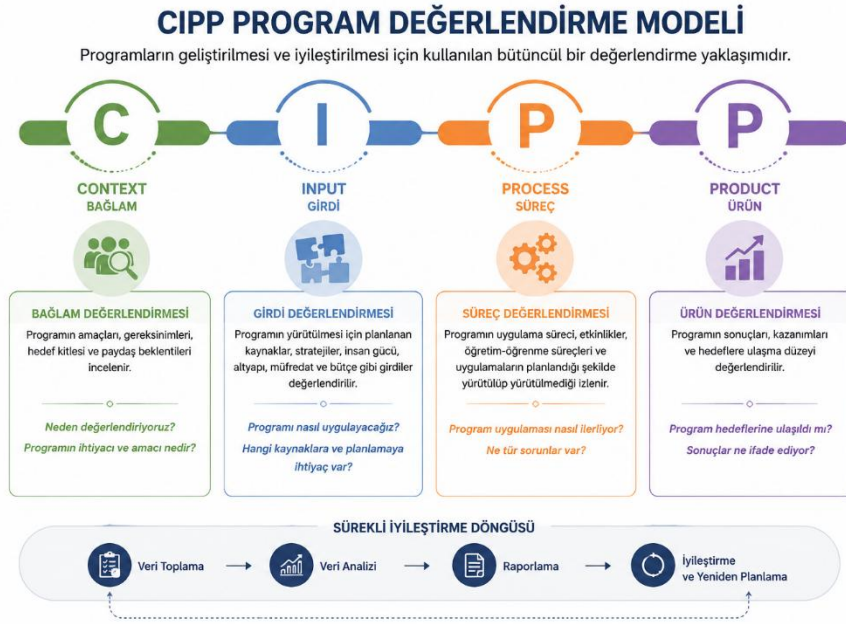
CIPP PROGRAM DEĞERLENDİRME MODELİ

Programların geliştirilmesi ve iyileştirilmesi için kullanılan bütüncül bir değerlendirme yaklaşımıdır.

C
CONTEXT
BAĞLAM

BAĞLAM DEĞERLENDİRMESİ

Programın amaçları, gereksinimleri, hedef kitlesi ve paydaş beklentileri incelenir.

Neden değerlendiriyoruz?
Programın ihtiyacı ve amacı nedir?

I
INPUT
GİRDİ

GİRDİ DEĞERLENDİRMESİ

Programın yürütülmesi için planlanan kaynaklar, stratejiler, insan gücü, altyapı, müfredat ve bütçe gibi girdiler değerlendirilir.

Programı nasıl uygulayacağız?
Hangi kaynaklara ve planlamaya ihtiyaç var?

P
PROCESS
SÜREÇ

SÜREÇ DEĞERLENDİRMESİ

Programın uygulama süreci, etkinlikler, öğretim-öğrenme süreçleri ve uygulamaların planlandığı şekilde yürütülüp yürütülmediği izlenir.

Program uygulaması nasıl ilerliyor?
Ne tür sorunlar var?

P
PRODUCT
ÜRÜN

ÜRÜN DEĞERLENDİRMESİ

Programın sonuçları, kazanımları ve hedeflere ulaşma düzeyi değerlendirilir.

Program hedeflerine ulaşıldı mı?
Sonuçlar ne ifade ediyor?

SÜREKLİ İYİLEŞTİRME DÖNGÜSÜ

Veri Toplama → Veri Analizi → Raporlama → İyileştirme ve Yeniden Planlama